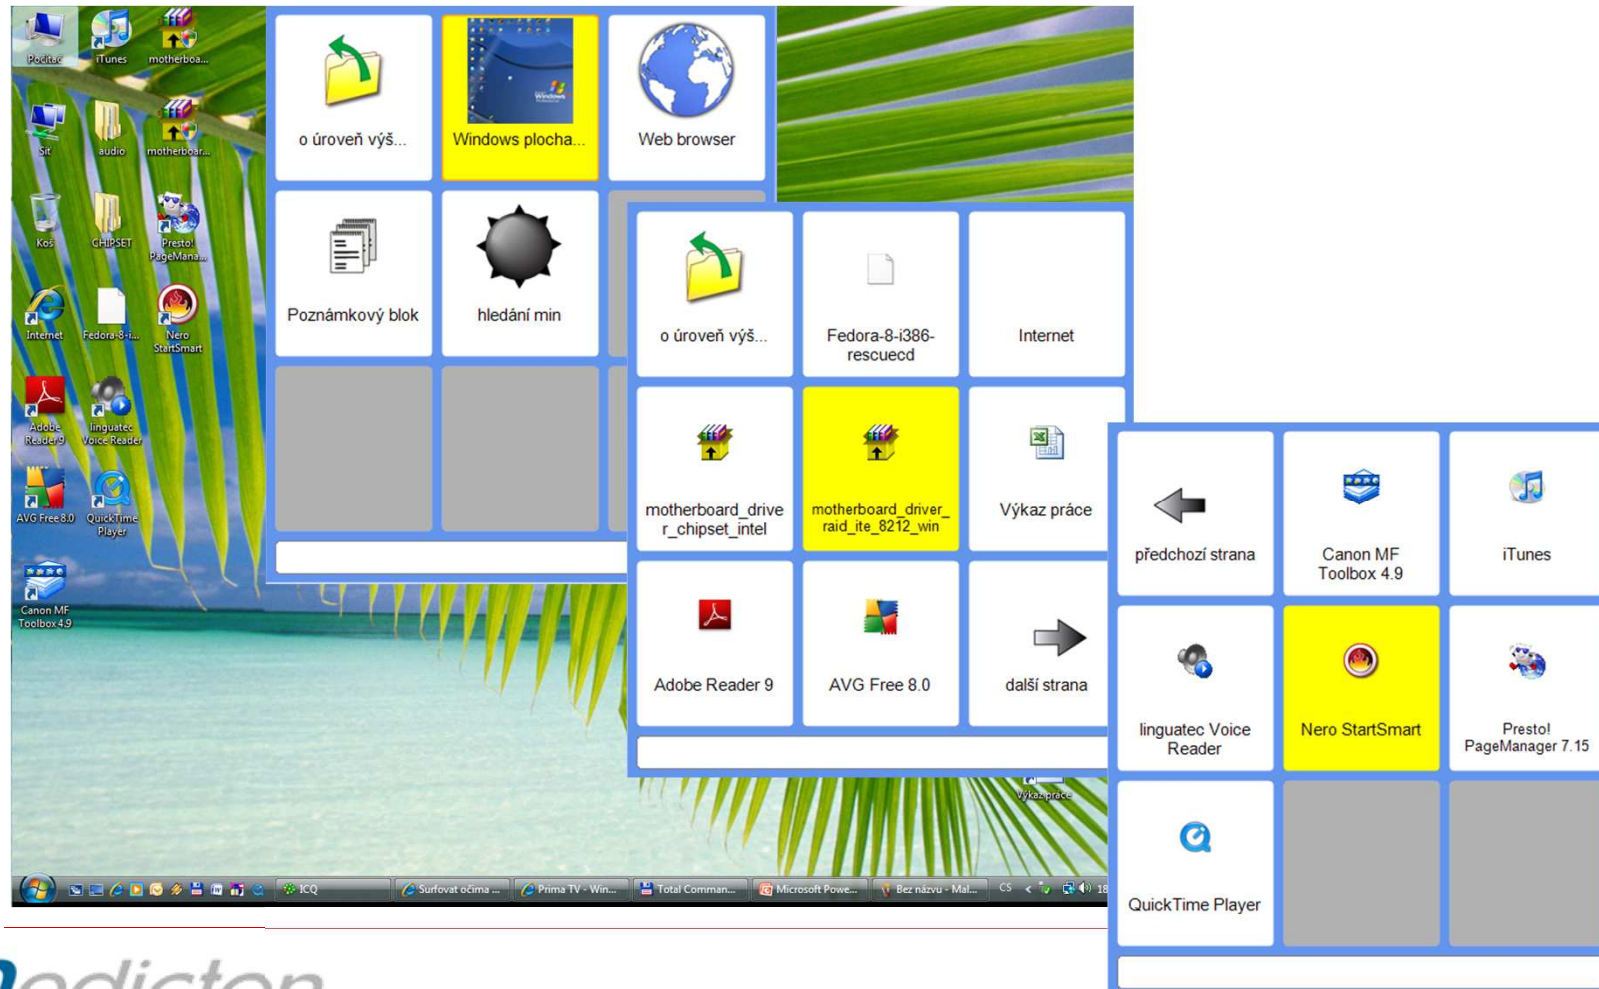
Počítač
iTunes
motherboa...
Síť
audio
motherboar...
Koš
CHIPSET
Presto! PageMana...
Internet
Fedora-8-i...
Nero StartSmart
Adobe Reader 9
linguatec Voice Reader
AVG Free 8.0
QuickTime Player
Canon MF Toolbox 4.9

o úroveň výš...
Windows plocha...
Web browser
Poznámkový blok
hledání min

o úroveň výš...
Fedora-8-i386-rescuecd
Internet
motherboard_driver_chipset_intel
motherboard_driver_raid_ite_8212_win
Výkaz práce
Adobe Reader 9
AVG Free 8.0
další strana

předchozí strana
Canon MF Toolbox 4.9
iTunes
linguatec Voice Reader
Nero StartSmart
Presto! PageManager 7.15
QuickTime Player

Výkaz práce

ICQ
Surfovat očima ...
Prima TV - Win...
Total Comman...
Microsoft Powe...
Bez názvu - Mal...
CS
18